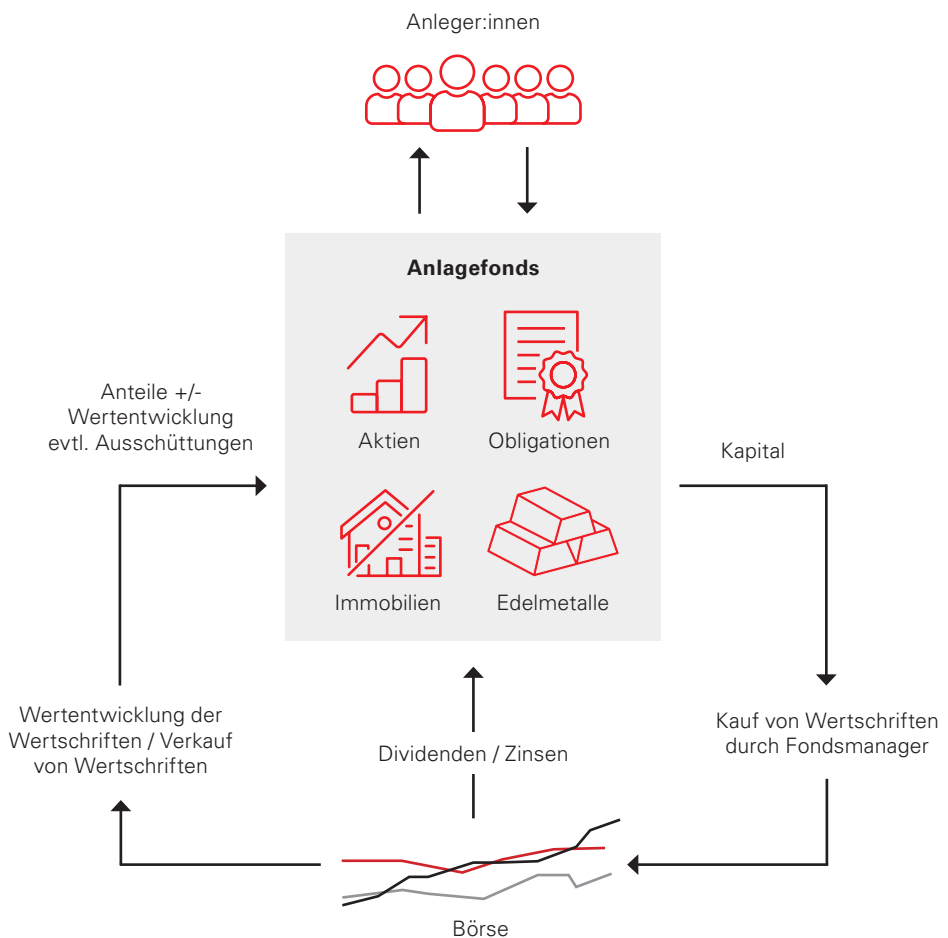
Anleger:innen

Anlagefonds

Aktien

Obligationen

Immobilien

Edelmetalle

Anteile +/- Wertentwicklung evtl. Ausschüttungen

Kapital

Kauf von Wertschriften durch Fondsmanager

Wertentwicklung der Wertschriften / Verkauf von Wertschriften

Dividenden / Zinsen

Börse